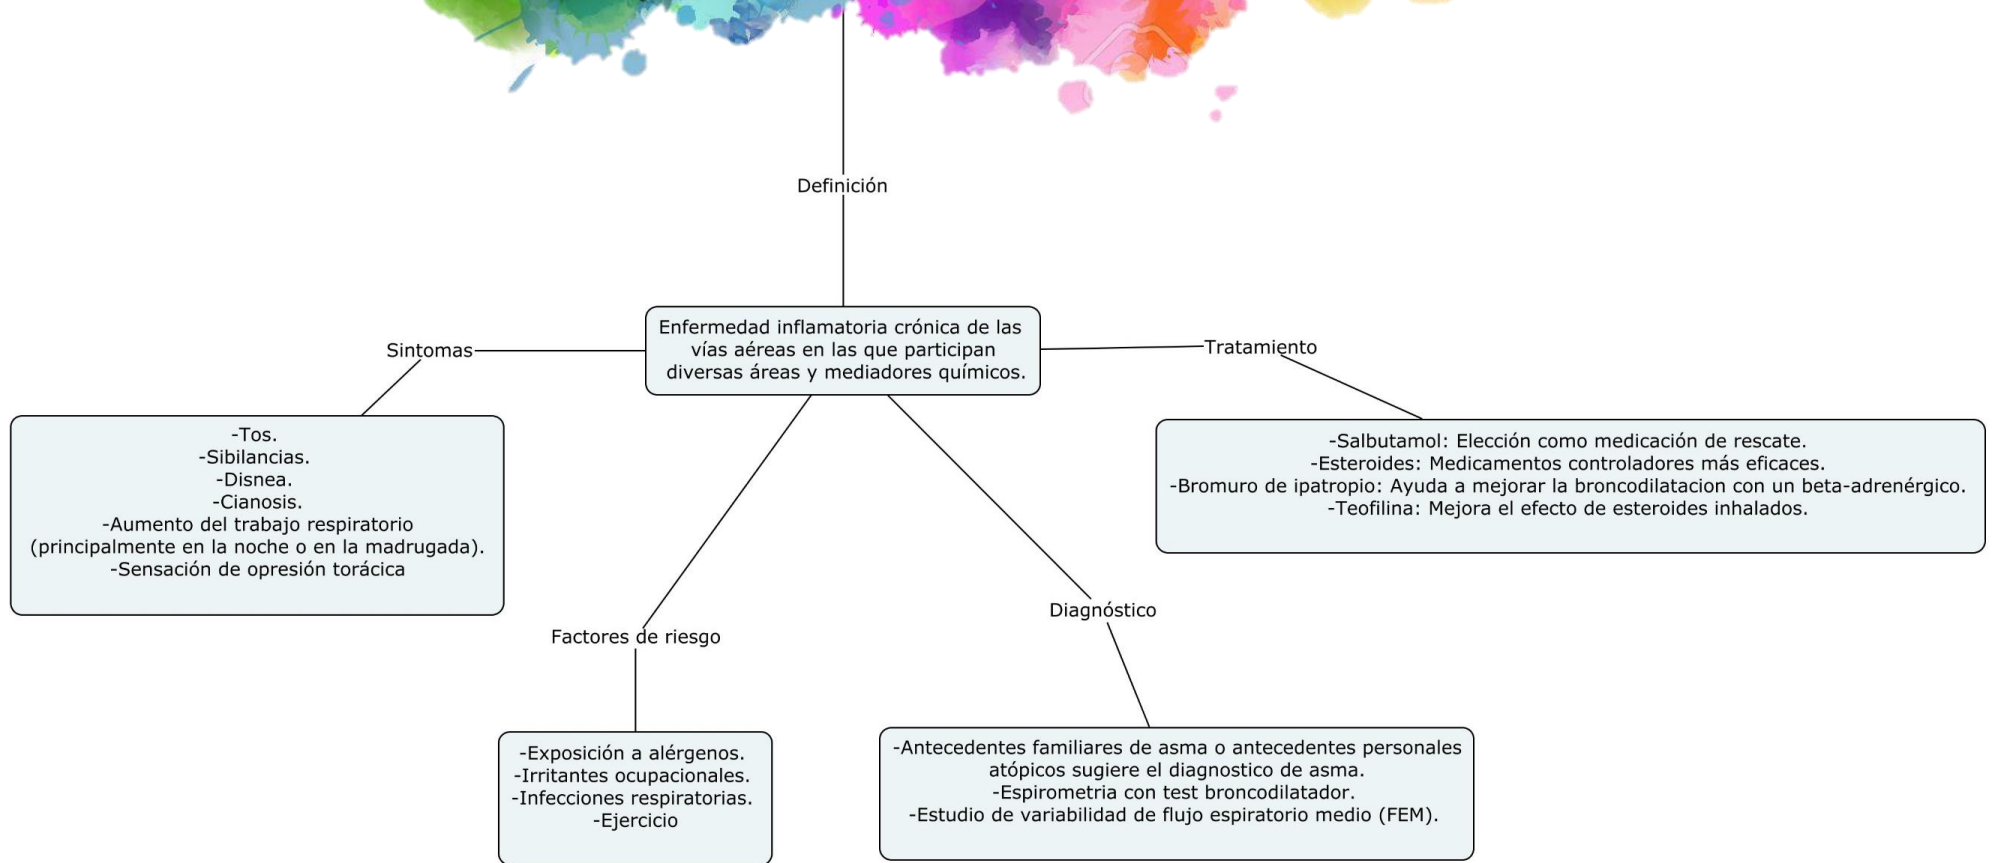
Definición

Enfermedad inflamatoria crónica de las vías aéreas en las que participan diversas áreas y mediadores químicos.

Sintomas

-Tos.
-Sibilancias.
-Disnea.
-Cianosis.
-Aumento del trabajo respiratorio (principalmente en la noche o en la madrugada).
-Sensación de opresión torácica

Tratamiento

-Salbutamol: Elección como medicación de rescate.
-Esteroides: Medicamentos controladores más eficaces.
-Bromuro de ipatropio: Ayuda a mejorar la broncodilatacion con un beta-adrenérgico.
-Teofilina: Mejora el efecto de esteroides inhalados.

Factores de riesgo

-Exposición a alérgenos.
-Irritantes ocupacionales.
-Infecciones respiratorias.
-Ejercicio

Diagnóstico

-Antecedentes familiares de asma o antecedentes personales atópicos sugiere el diagnostico de asma.
-Espirometria con test broncodilatador.
-Estudio de variabilidad de flujo espiratorio medio (FEM).